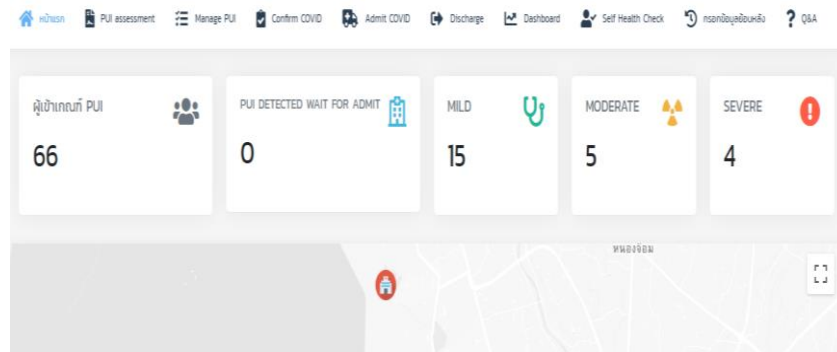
หน้าแรก PUI assessment Manage PUI Confirm COVID Admit COVID Discharge Dashboard Self Health Check กรอกข้อมูลย้อนหลัง Q&A

ผู้เข้าเกณฑ์ PUI
66

PUI DETECTED WAIT FOR ADMIT
0

MILD
15

MODERATE
5

SEVERE
4

หนองจ๊อม